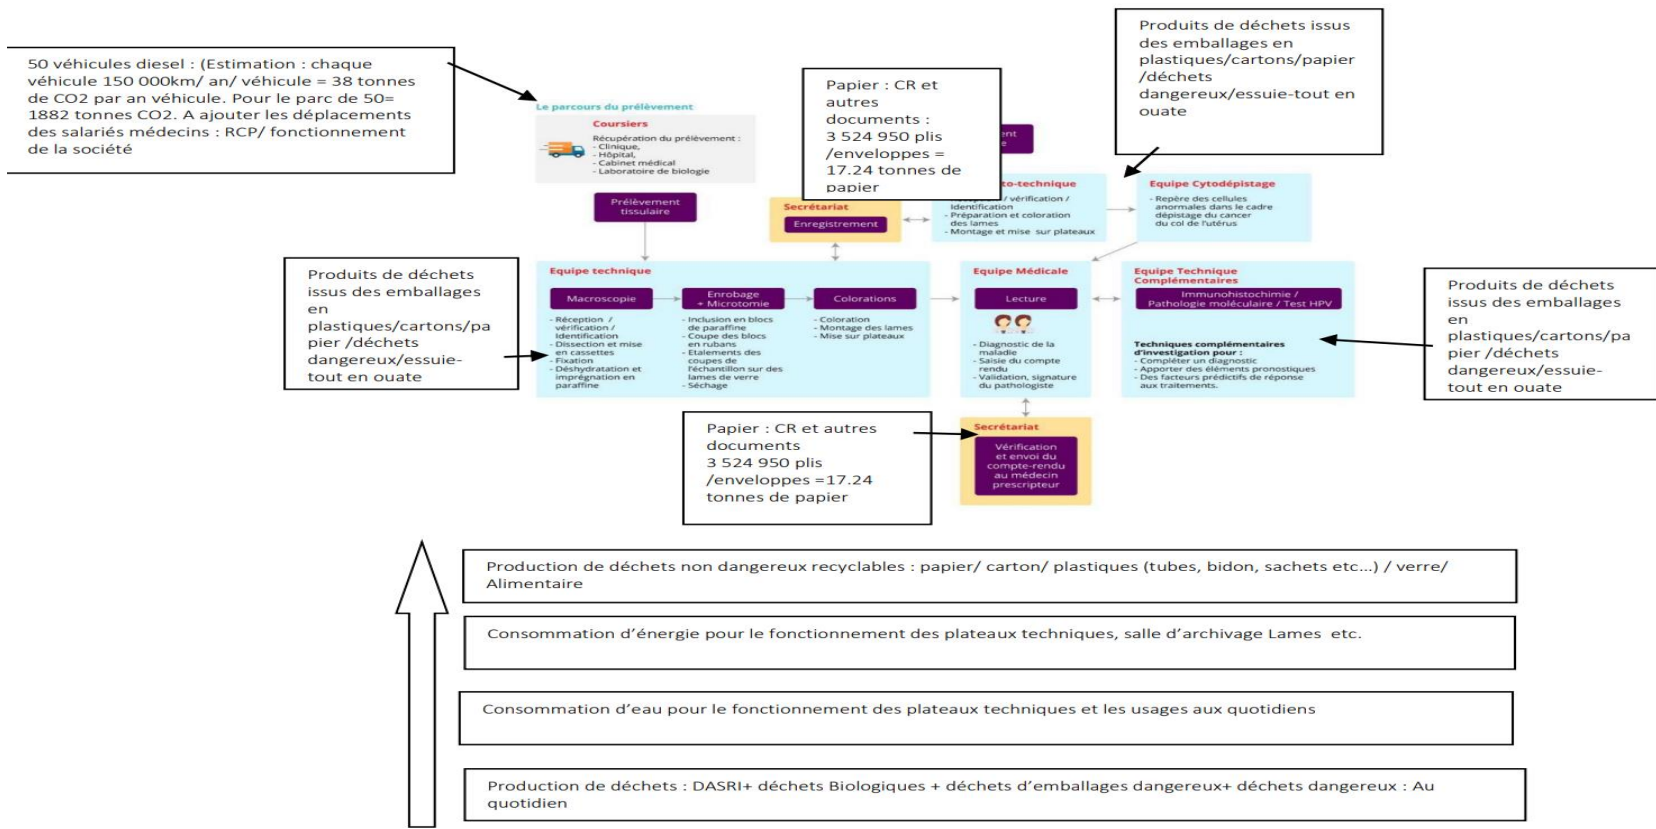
50 véhicules diesel : (Estimation : chaque véhicule 150 000km/ an/ véhicule = 38 tonnes de CO2 par an véhicule. Pour le parc de 50= 1882 tonnes CO2. A ajouter les déplacements des salariés médecins : RCP/ fonctionnement de la société

Le parcours du prélèvement

Coursiers
Récupération du prélèvement :
- Clinique,
- Hôpital,
- Cabinet médical
- Laboratoire de biologie

Prélèvement tissulaire

Papier : CR et autres documents : 3 524 950 plis /enveloppes = 17.24 tonnes de papier

Produits de déchets issus des emballages en plastiques/cartons/papier /déchets dangereux/essuie-tout en ouate

Secrétariat
Enregistrement

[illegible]ent
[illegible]e

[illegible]to-technique
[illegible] / vérification / identification
- Préparation et coloration des lames
- Montage et mise sur plateaux

Equipe Cytodépistage
- Repère des cellules anormales dans le cadre dépistage du cancer du col de l'utérus

Produits de déchets issus des emballages en plastiques/cartons/papier /déchets dangereux/essuie-tout en ouate

Equipe technique
Macroscopie
- Réception / vérification / identification
- Dissection et mise en cassettes
- Fixation
- Déshydratation et imprégnation en paraffine
Enrobage + Microtomie
- Inclusion en blocs de paraffine
- Coupe des blocs en rubans
- Etalements des coupes de l'échantillon sur des lames de verre
- Séchage
Colorations
- Coloration
- Montage des lames
- Mise sur plateaux

Equipe Médicale
Lecture
- Diagnostic de la maladie
- Saisie du compte rendu
- Validation, signature du pathologiste

Equipe Technique Complémentaires
Immunohistochimie / Pathologie moléculaire / Test HPV
Techniques complémentaires d'investigation pour :
- Compléter un diagnostic
- Apporter des éléments pronostiques
- Des facteurs prédictifs de réponse aux traitements.

Produits de déchets issus des emballages en plastiques/cartons/papier /déchets dangereux/essuie-tout en ouate

Papier : CR et autres documents 3 524 950 plis /enveloppes =17.24 tonnes de papier

Secrétariat
Vérification et envoi du compte-rendu au médecin prescripteur

Production de déchets non dangereux recyclables : papier/ carton/ plastiques (tubes, bidon, sachets etc…) / verre/ Alimentaire

Consommation d'énergie pour le fonctionnement des plateaux techniques, salle d'archivage Lames etc.

Consommation d'eau pour le fonctionnement des plateaux techniques et les usages aux quotidiens

Production de déchets : DASRI+ déchets Biologiques + déchets d'emballages dangereux+ déchets dangereux : Au quotidien